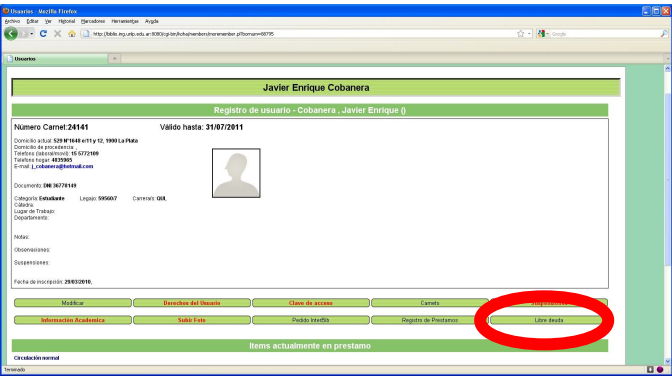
Usuarios - Mozilla Firefox
Archivo Editar Ver Historial Marcadores Herramientas Ayuda
http://biblio.ing.unlp.edu.ar:8080/cgi-bin/koha/members/moremember.pl?borrowernumber=88795
Google
Usuarios

Javier Enrique Cobanera

Registro de usuario - Cobanera , Javier Enrique ()

Número Carnet: 24141 Válido hasta: 31/07/2011

Domicilio actual: 529 N°1648 e/11 y 12, 1900 La Plata
Domicilio de procedencia: ,
Teléfono (laboral/movil): 15 5772109
Teléfono hogar: 4835965
E-mail: j_cobanera@hotmail.com

Documento: DNI 36770149

Categoría: Estudiante Legajo: 59560/7 Carreras: QUI
Cátedra:
Lugar de Trabajo:
Departamento:

Notas:

Observaciones:

Suspensiones:

Fecha de inscripción: 29/03/2010.

Modificar | Derechos del Usuario | Clave de acceso | Carnets | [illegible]
Información Academica | Subir Foto | Pedido InterBib | Registro de Prestamos | Libre deuda

Items actualmente en prestamo

Circulación normal

Terminado